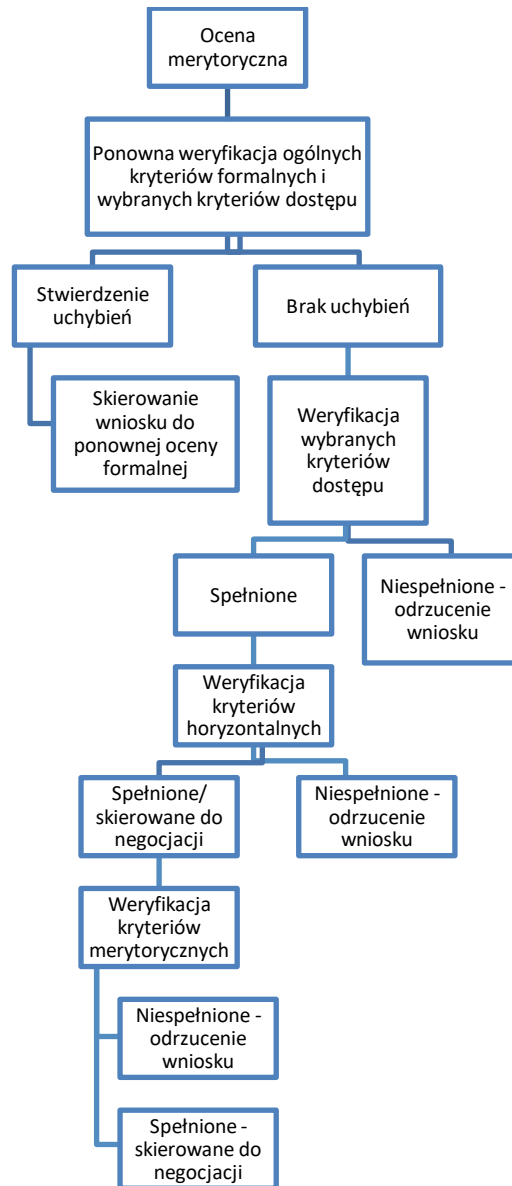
Ocena merytoryczna

Ponowna weryfikacja ogólnych kryteriów formalnych i wybranych kryteriów dostępu

Stwierdzenie uchybień

Brak uchybień

Skierowanie wniosku do ponownej oceny formalnej

Weryfikacja wybranych kryteriów dostępu

Spełnione

Niespełnione - odrzucenie wniosku

Weryfikacja kryteriów horyzontalnych

Spełnione/ skierowane do negocjacji

Niespełnione - odrzucenie wniosku

Weryfikacja kryteriów merytorycznych

Niespełnione - odrzucenie wniosku

Spełnione - skierowane do negocjacji